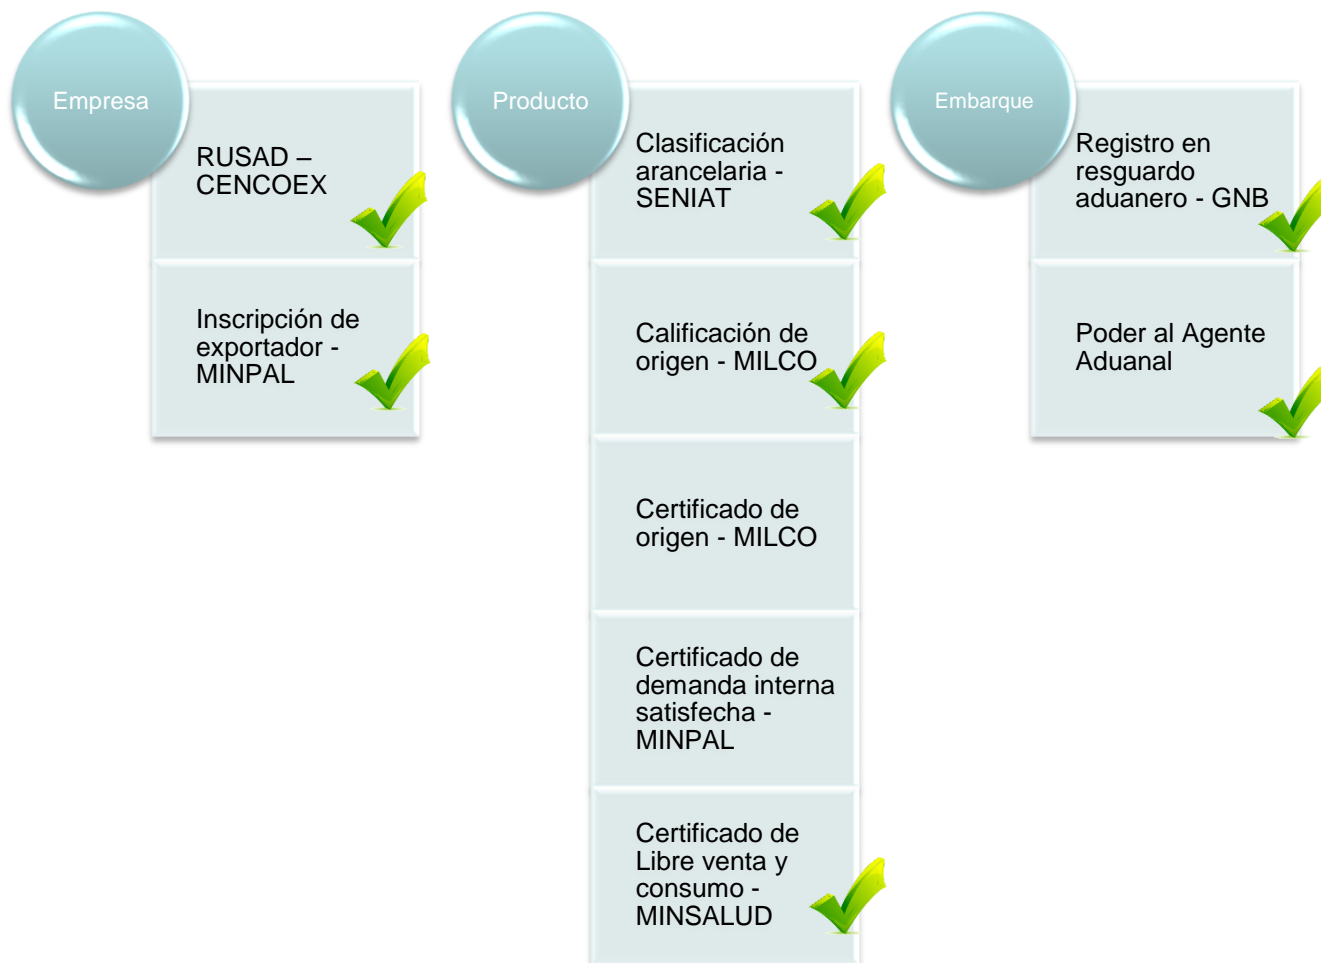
Empresa

RUSAD – CENCOEX

Inscripción de exportador - MINPAL

Producto

Clasificación arancelaria - SENIAT

Calificación de origen - MILCO

Certificado de origen - MILCO

Certificado de demanda interna satisfecha - MINPAL

Certificado de Libre venta y consumo - MINSALUD

Embarque

Registro en resguardo aduanero - GNB

Poder al Agente Aduanal